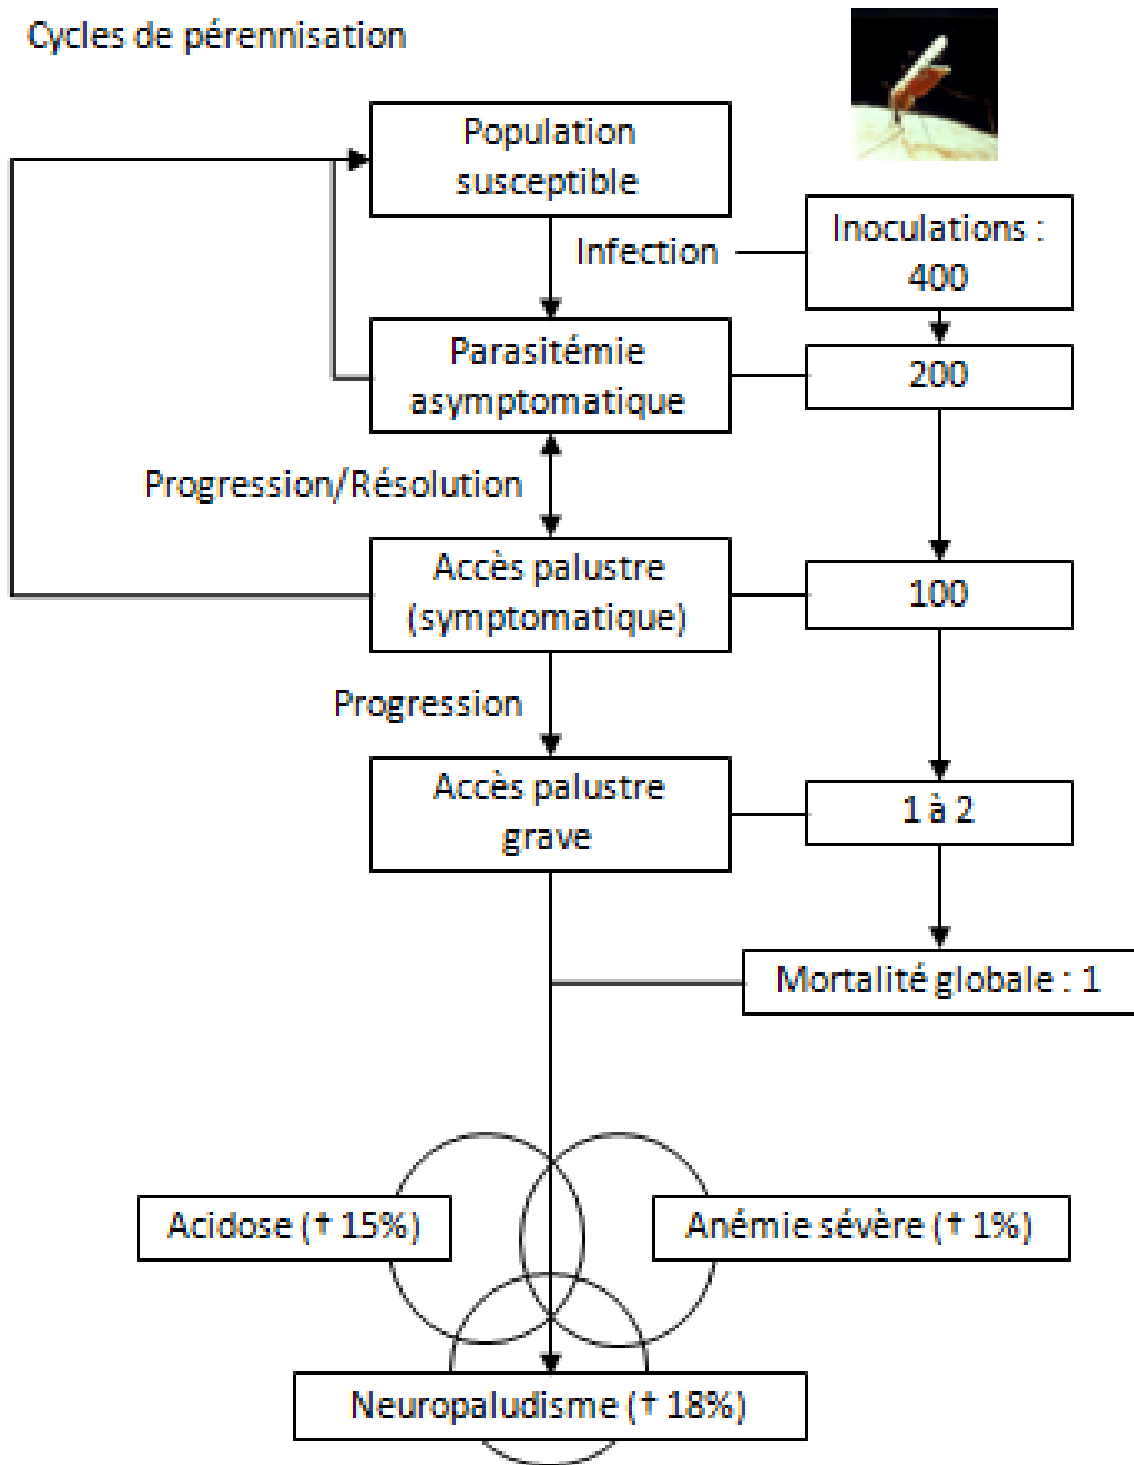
Cycles de pérennisation

Population susceptible

Infection

Inoculations : 400

Parasitémie asymptomatique

200

Progression/Résolution

Accès palustre (symptomatique)

100

Progression

Accès palustre grave

1 à 2

Mortalité globale : 1

Acidose († 15%)

Anémie sévère († 1%)

Neuropaludisme († 18%)